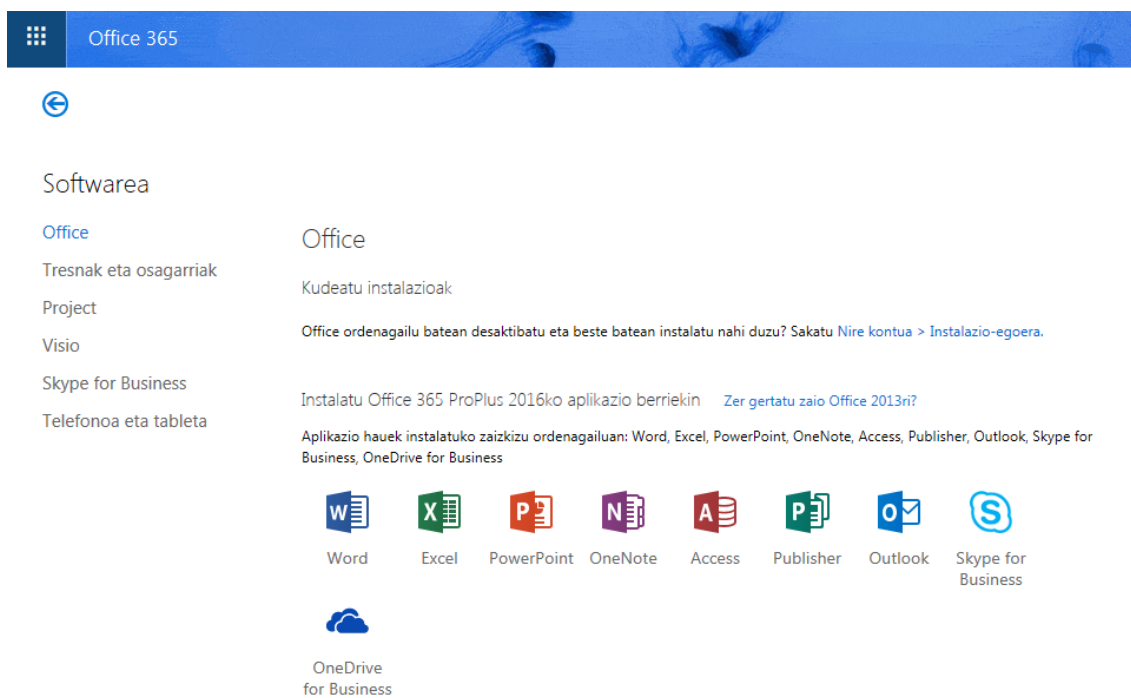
Office 365

Softwarea

Office

Tresnak eta osagarriak

Project

Visio

Skype for Business

Telefonoa eta tableta

Office

Kudeatu instalazioak

Office ordenagailu batean desaktibatu eta beste batean instalatu nahi duzu? Sakatu Nire kontua > Instalazio-egoera.

Instalatu Office 365 ProPlus 2016ko aplikazio berriekin Zer gertatu zaio Office 2013ri?

Aplikazio hauek instalatuko zaizkizu ordenagailuan: Word, Excel, PowerPoint, OneNote, Access, Publisher, Outlook, Skype for Business, OneDrive for Business

Word Excel PowerPoint OneNote Access Publisher Outlook Skype for Business

OneDrive for Business